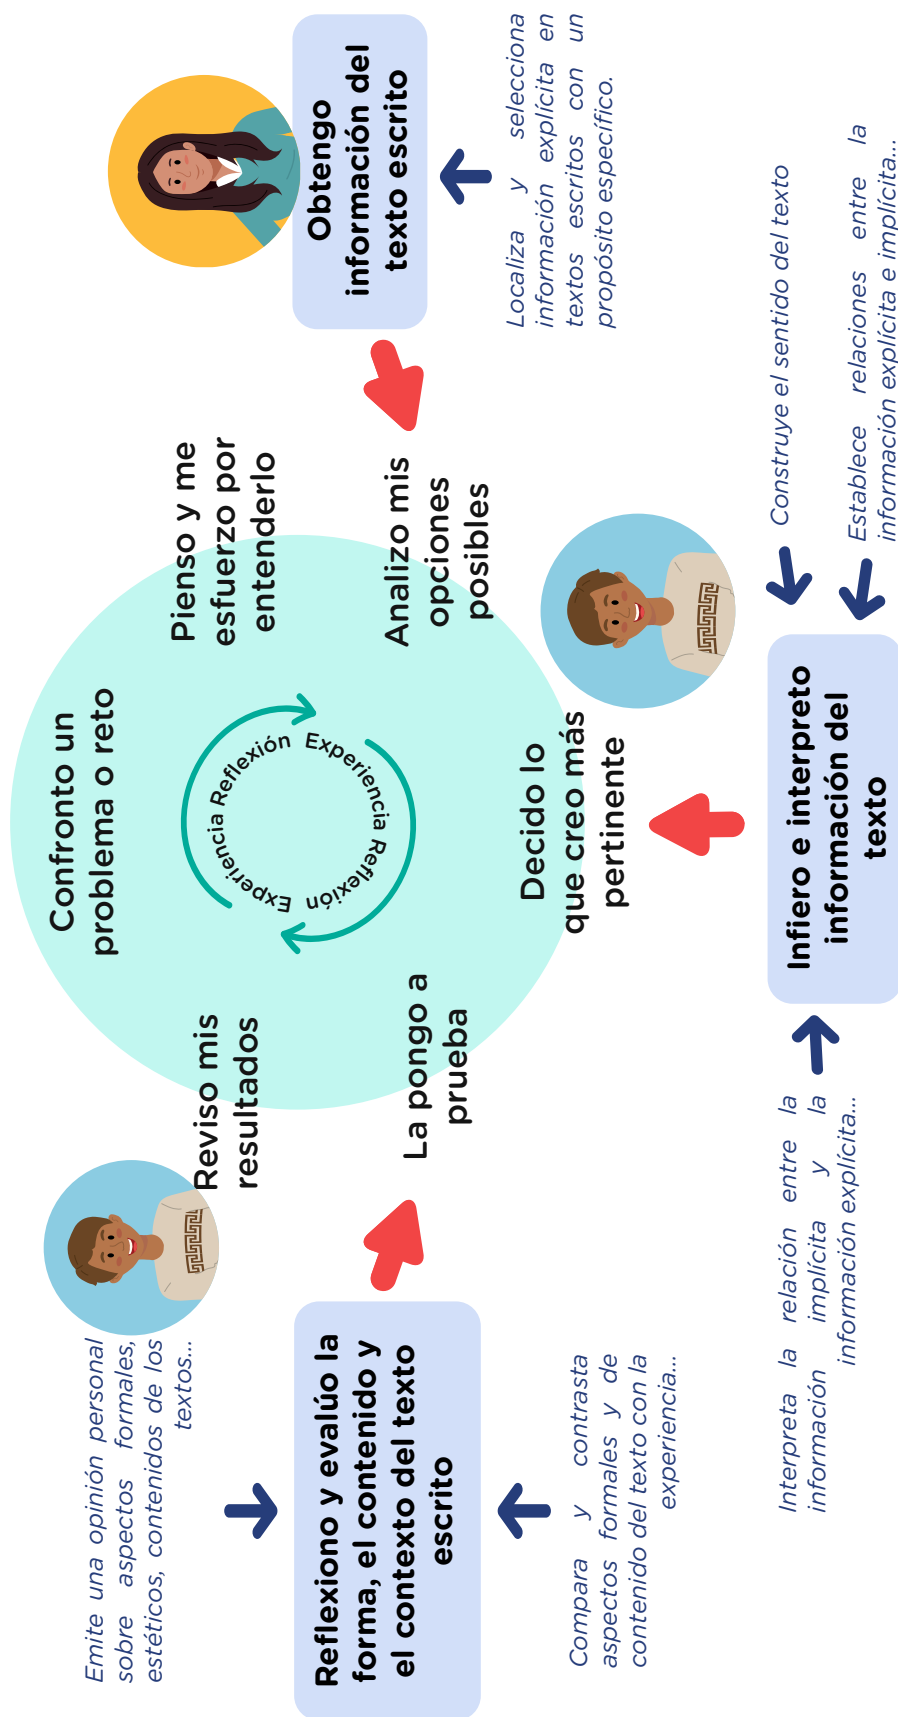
Obtengo información del texto escrito

Localiza y selecciona información explícita en textos escritos con un propósito específico.

Construye el sentido del texto

Establece relaciones entre la información explícita e implícita...

Infiero e interpreto información del texto

Interpreta la relación entre la información implícita y la información explícita...

Reflexiono y evalúo la forma, el contenido y el contexto del texto escrito

Compara y contrasta aspectos formales y de contenido del texto con la experiencia...

Emite una opinión personal sobre aspectos formales, estéticos, contenidos de los textos...

Confronto un problema o reto

Pienso y me esfuerzo por entenderlo

Analizo mis opciones posibles

Decido lo que creo más pertinente

La pongo a prueba

Reviso mis resultados

Reflexión Experiencia Reflexión Experiencia